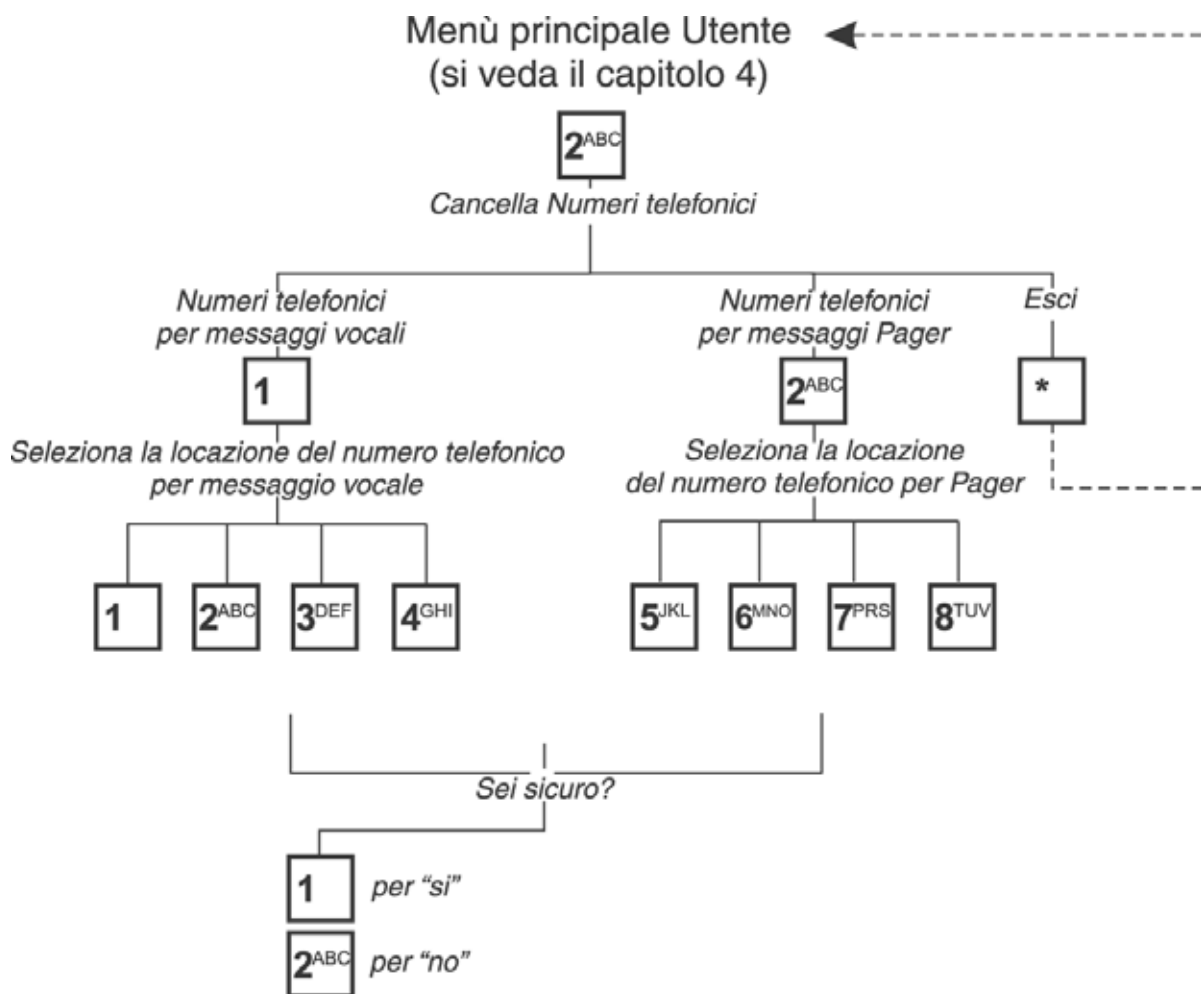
Menù principale Utente
(si veda il capitolo 4)

2ABC

Cancella Numeri telefonici

Numeri telefonici per messaggi vocali

1

Seleziona la locazione del numero telefonico per messaggio vocale

Numeri telefonici per messaggi Pager

2ABC

Seleziona la locazione del numero telefonico per Pager

Esci

*

1 2ABC 3DEF 4GHI

5JKL 6MNO 7PRS 8TUV

Sei sicuro?

1 per "si"

2ABC per "no"